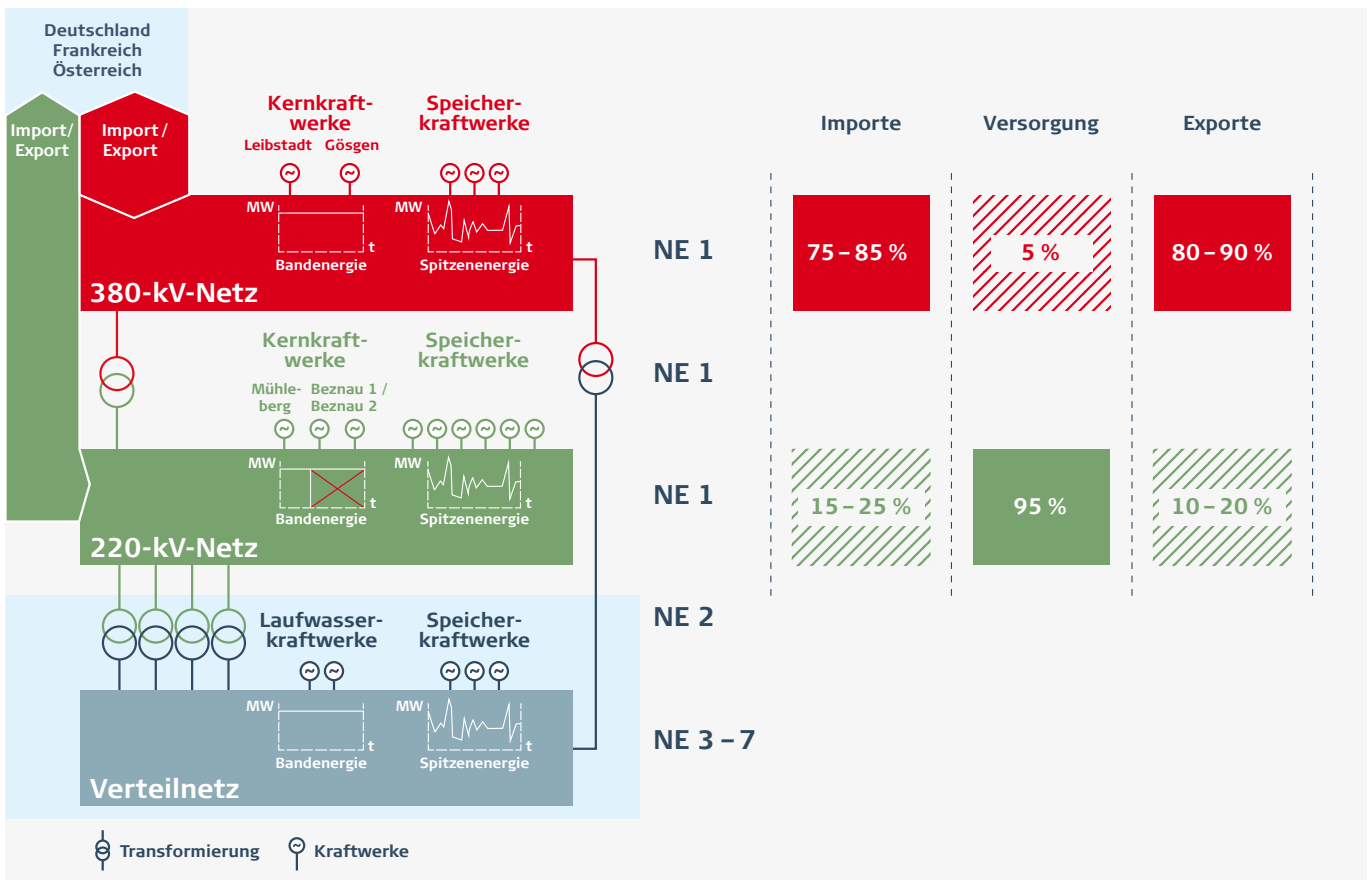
Deutschland
Frankreich
Österreich

Import/
Export

Import /
Export

Kernkraftwerke
Leibstadt Gösgen

Speicherkraftwerke

MW
t
Bandenergie

MW
t
Spitzenenergie

380-kV-Netz

Kernkraftwerke
Mühleberg Beznau 1 / Beznau 2

Speicherkraftwerke

MW
t
Bandenergie

MW
t
Spitzenenergie

220-kV-Netz

Laufwasserkraftwerke

Speicherkraftwerke

MW
t
Bandenergie

MW
t
Spitzenenergie

Verteilnetz

Transformierung Kraftwerke

Importe Versorgung Exporte

NE 1
75 – 85 % 5 % 80 – 90 %

NE 1

NE 1
15 – 25 % 95 % 10 – 20 %

NE 2

NE 3 – 7